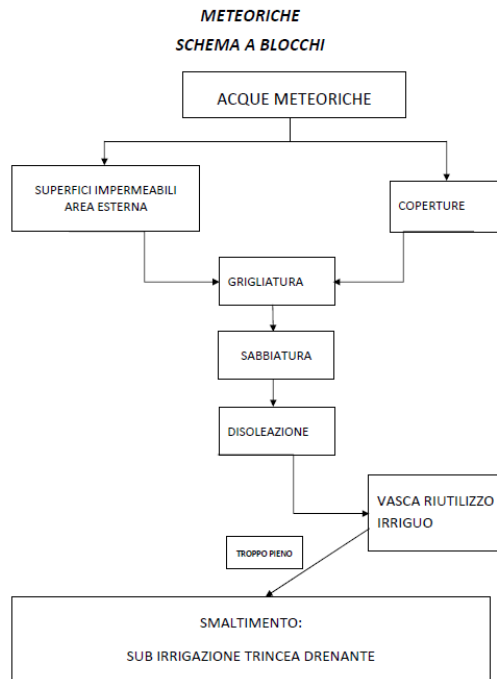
METEORICHE
SCHEMA A BLOCCHI

ACQUE METEORICHE

SUPERFICI IMPERMEABILI AREA ESTERNA

COPERTURE

GRIGLIATURA

SABBIATURA

DISOLEAZIONE

VASCA RIUTILIZZO IRRIGUO

TROPPO PIENO

SMALTIMENTO:

SUB IRRIGAZIONE TRINCEA DRENANTE